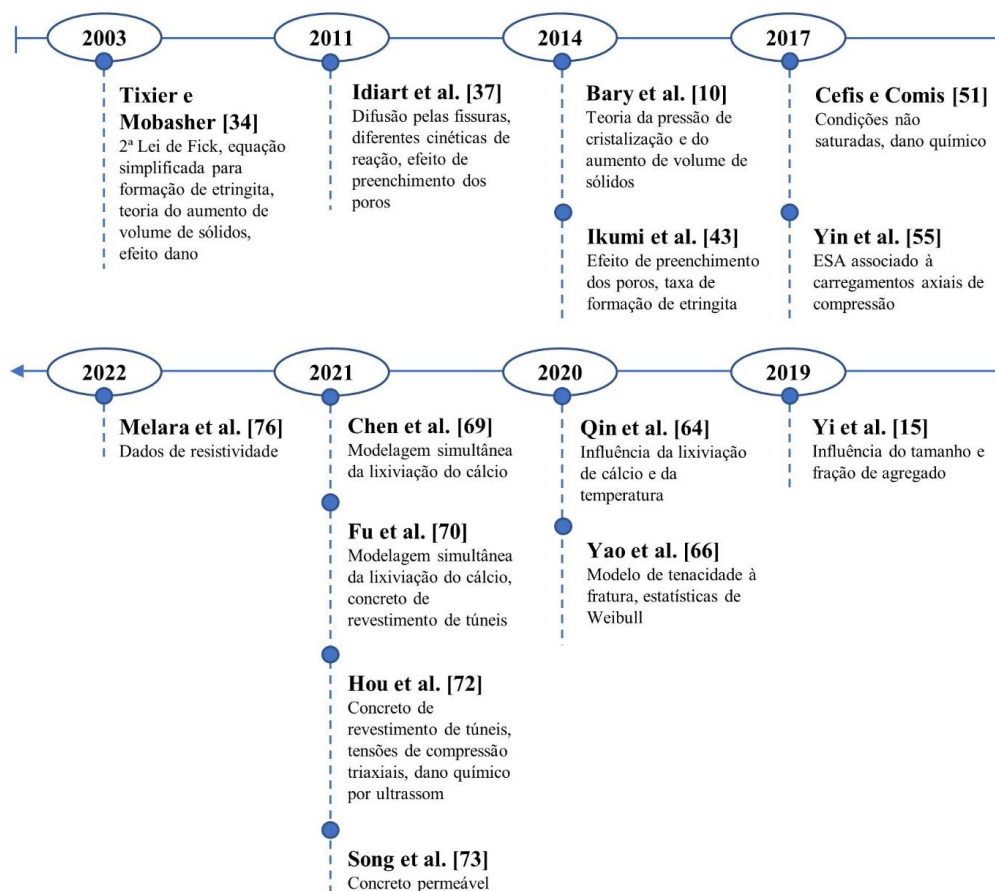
2003

Tixier e Mobasher [34]
2ª Lei de Fick, equação simplificada para formação de etringita, teoria do aumento de volume de sólidos, efeito dano

2011

Idiart et al. [37]
Difusão pelas fissuras, diferentes cinéticas de reação, efeito de preenchimento dos poros

2014

Bary et al. [10]
Teoria da pressão de cristalização e do aumento de volume de sólidos

Ikumi et al. [43]
Efeito de preenchimento dos poros, taxa de formação de etringita

2017

Cefis e Comis [51]
Condições não saturadas, dano químico

Yin et al. [55]
ESA associado à carregamentos axiais de compressão

2022

Melara et al. [76]
Dados de resistividade

2021

Chen et al. [69]
Modelagem simultânea da lixiviação do cálcio

Fu et al. [70]
Modelagem simultânea da lixiviação do cálcio, concreto de revestimento de túneis

Hou et al. [72]
Concreto de revestimento de túneis, tensões de compressão triaxiais, dano químico por ultrassom

Song et al. [73]
Concreto permeável

2020

Qin et al. [64]
Influência da lixiviação de cálcio e da temperatura

Yao et al. [66]
Modelo de tenacidade à fratura, estatísticas de Weibull

2019

Yi et al. [15]
Influência do tamanho e fração de agregado